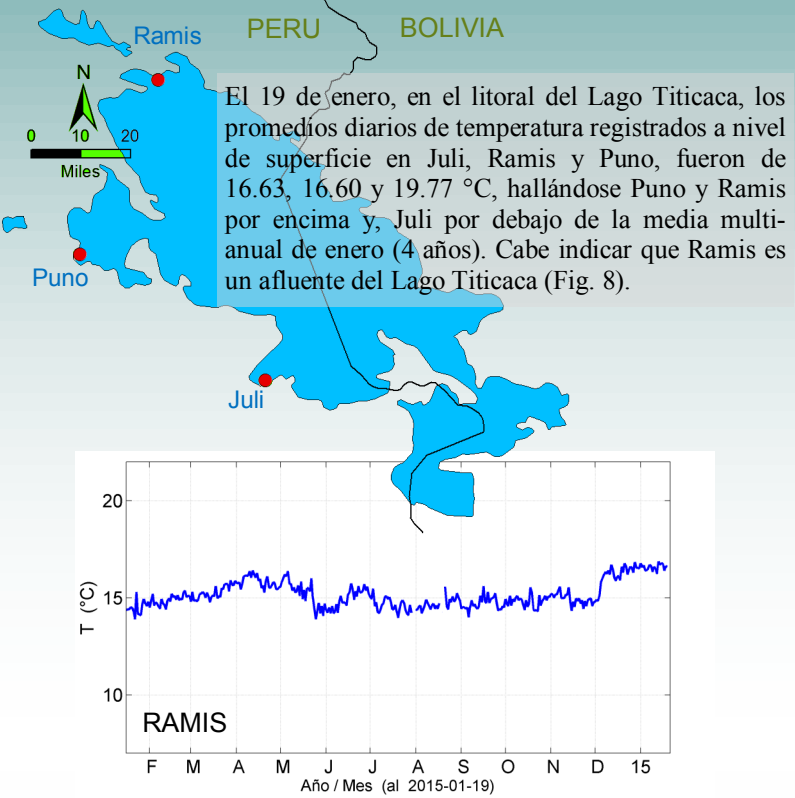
Ramis

PERU

BOLIVIA

N

0 10 20

Miles

Puno

Juli

El 19 de enero, en el litoral del Lago Titicaca, los promedios diarios de temperatura registrados a nivel de superficie en Juli, Ramis y Puno, fueron de 16.63, 16.60 y 19.77 °C, hallándose Puno y Ramis por encima y, Juli por debajo de la media multianual de enero (4 años). Cabe indicar que Ramis es un afluente del Lago Titicaca (Fig. 8).

20

15

10

T (°C)

RAMIS

F M A M J J A S O N D 15

Año / Mes (al 2015-01-19)